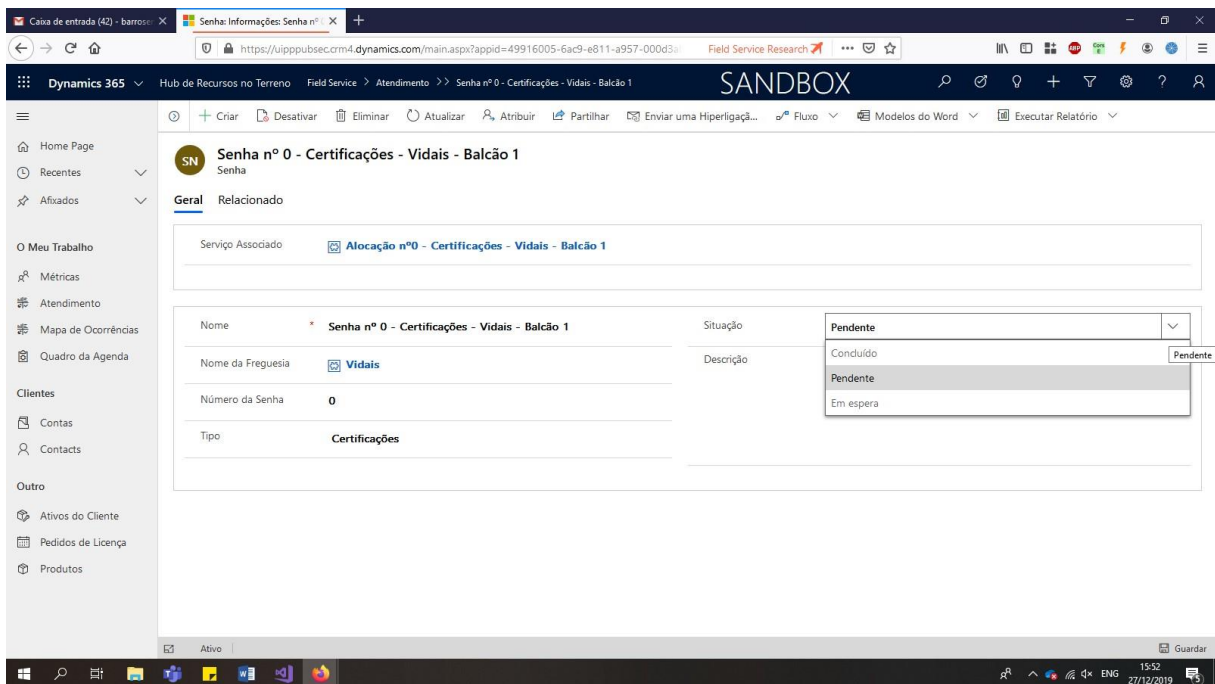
Caixa de entrada (42) - barros
Senha: Informações: Senha nº
https://uipppubsec.crm4.dynamics.com/main.aspx?appid=49916005-6ac9-e811-a957-000d3
Field Service Research

Dynamics 365
Hub de Recursos no Terreno
Field Service > Atendimento >> Senha nº 0 - Certificações - Vidais - Balcão 1
SANDBOX

+ Criar
Desativar
Eliminar
Atualizar
Atribuir
Partilhar
Enviar uma Hiperligaçã...
Fluxo
Modelos do Word
Executar Relatório

Home Page
Recentes
Afixados

O Meu Trabalho
Métricas
Atendimento
Mapa de Ocorrências
Quadro da Agenda

Clientes
Contas
Contacts

Outro
Ativos do Cliente
Pedidos de Licença
Produtos

SN
Senha nº 0 - Certificações - Vidais - Balcão 1
Senha

Geral
Relacionado

Serviço Associado
Alocação nº0 - Certificações - Vidais - Balcão 1

Nome
*
Senha nº 0 - Certificações - Vidais - Balcão 1
Nome da Freguesia
Vidais
Número da Senha
0
Tipo
Certificações

Situação
Pendente
Descrição
Concluído
Pendente
Em espera
Pendente

Ativo
Guardar

ENG
15:52
27/12/2019